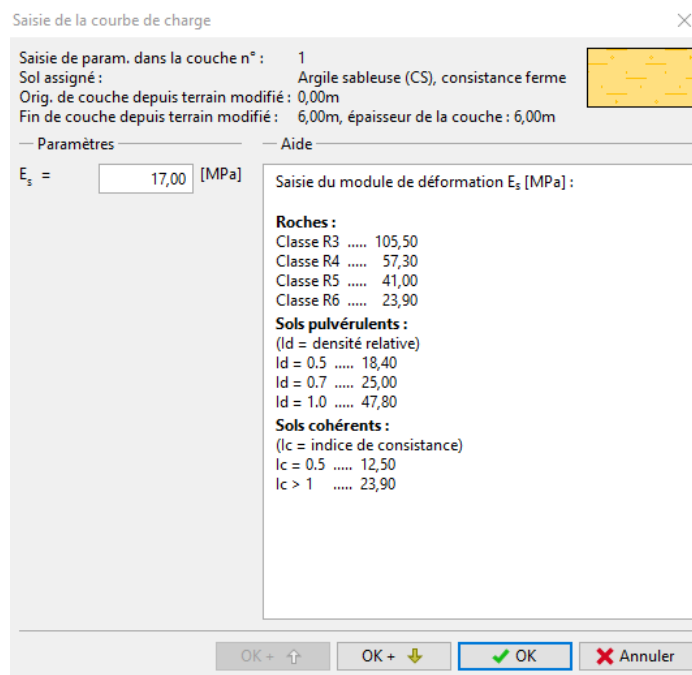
Saisie de la courbe de charge

Saisie de param. dans la couche n° : 1
Sol assigné : Argile sableuse (CS), consistance ferme
Orig. de couche depuis terrain modifié : 0,00m
Fin de couche depuis terrain modifié : 6,00m, épaisseur de la couche : 6,00m

Paramètres

$E_s$ = 17,00 [MPa]

Aide

Saisie du module de déformation $E_s$ [MPa] :

Roches :
Classe R3 ..... 105,50
Classe R4 ..... 57,30
Classe R5 ..... 41,00
Classe R6 ..... 23,90
Sols pulvérulents :
(Id = densité relative)
Id = 0.5 ..... 18,40
Id = 0.7 ..... 25,00
Id = 1.0 ..... 47,80
Sols cohérents :
(Ic = indice de consistance)
Ic = 0.5 ..... 12,50
Ic > 1 ..... 23,90

OK + OK + OK Annuler